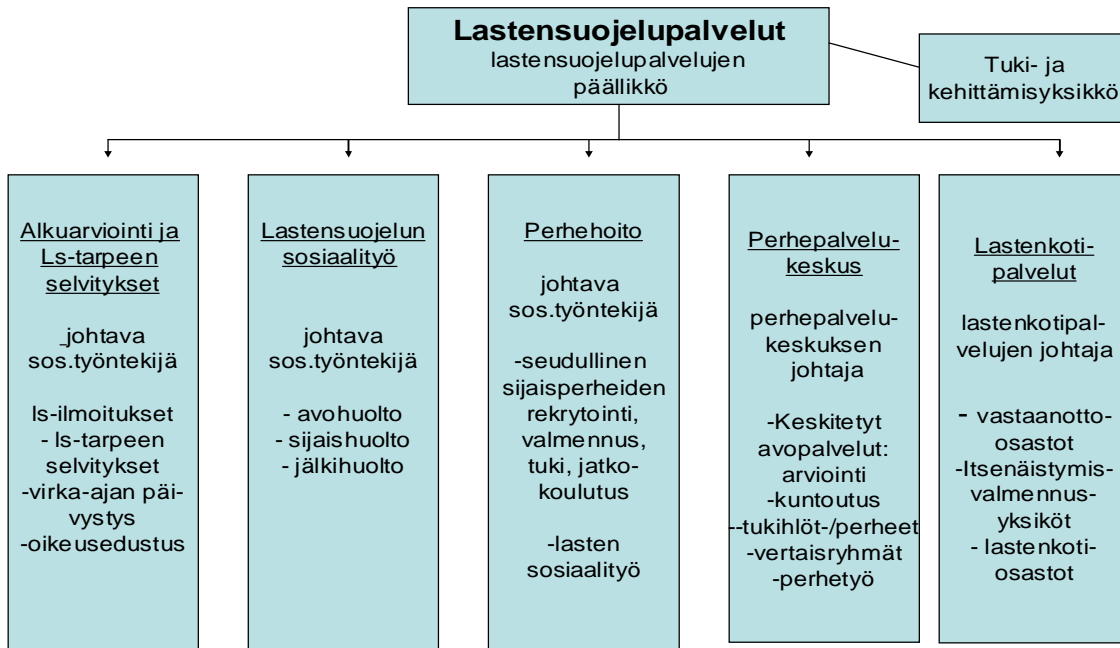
**Lastensuojelupalvelut**
lastensuojelupalvelujen päällikkö

Tuki- ja kehittämisyksikkö

Alkuarviointi ja Ls-tarpeen selvitykset

johtava sos.työntekijä

ls-ilmoitukset
- ls-tarpeen selvitykset
-virka-ajan päivystys
-oikeusedustus

Lastensuojelun sosiaalityö

johtava sos.työntekijä

- avohuolto
- sijaishuolto
- jälkihuolto

Perhehoito

johtava sos.työntekijä

-seudullinen sijaisperheiden rekrytointi, valmennus, tuki, jatkokoulutus

-lasten sosiaalityö

Perhepalvelukeskus

perhepalvelukeskuksen johtaja

-Keskitetyt avopalvelut: arviointi
-kuntoutus
--tukihlöt-/perheet
-vertaisryhmät
-perhetyö

Lastenkotipalvelut

lastenkotipalvelujen johtaja

- vastaanotto-osastot
-Itsenäistymisvalmennusyksiköt
- lastenkotiosastot